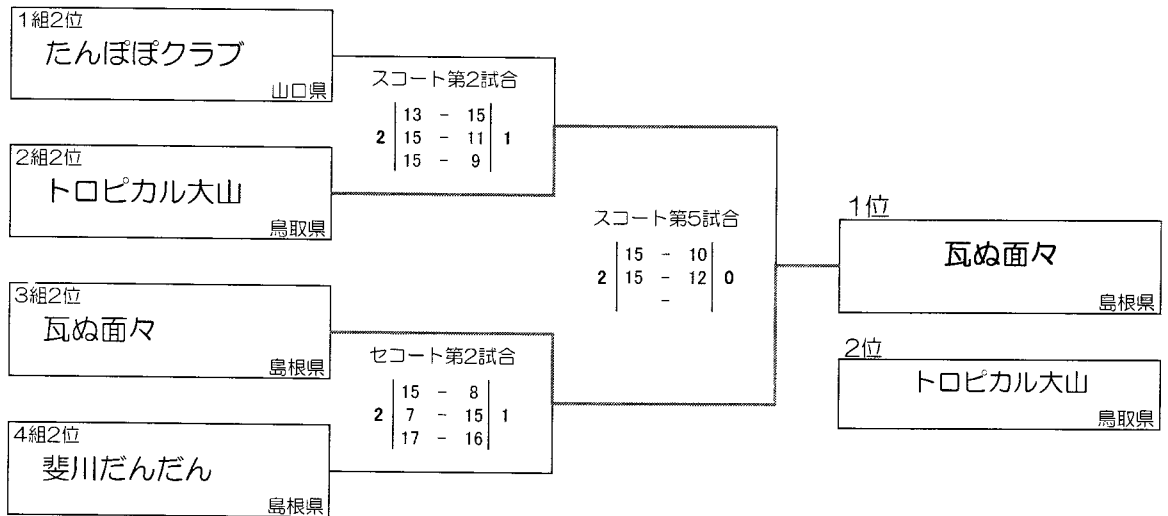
1組2位
たんぽぽクラブ
山口県

2組2位
トロピカル大山
鳥取県

3組2位
瓦ぬ面々
島根県

4組2位
斐川だんだん
島根県

スコート第2試合

| 2 | 13 - 15 | 1 |
|---|---|---|
| | 15 - 11 | |
| | 15 - 9 | |

セコート第2試合

| 2 | 15 - 8 | 1 |
|---|---|---|
| | 7 - 15 | |
| | 17 - 16 | |

スコート第5試合

| 2 | 15 - 10 | 0 |
|---|---|---|
| | 15 - 12 | |
| | - | |

1位
瓦ぬ面々
島根県

2位
トロピカル大山
鳥取県